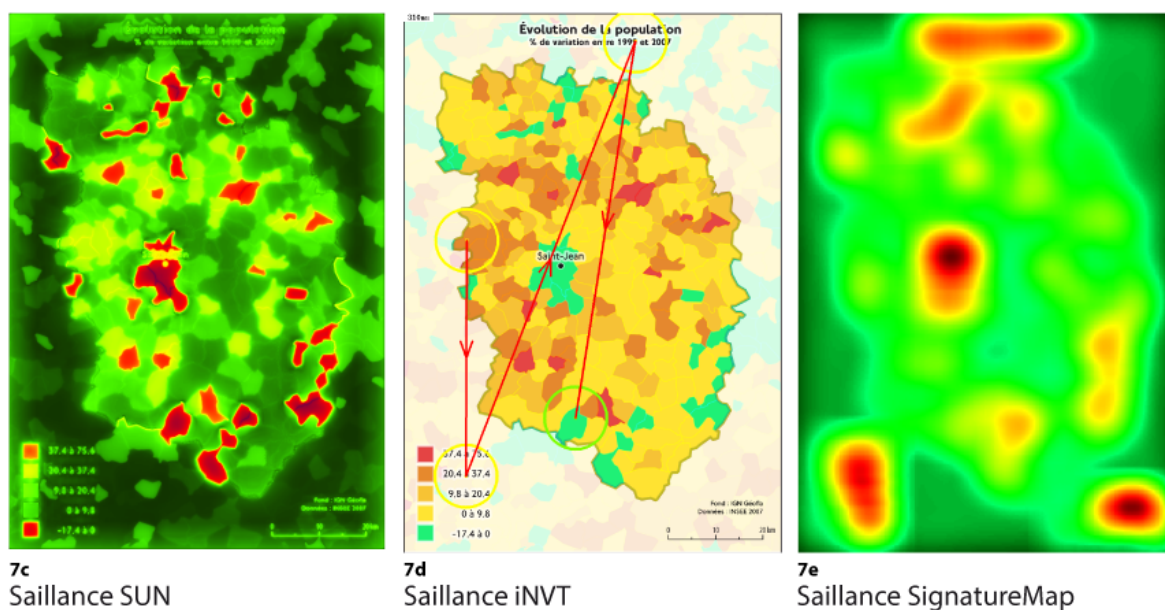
Évolution de la population
% de variation entre 1999 et 2007

37,4 à 75,6
20,4 à 37,4
9,8 à 20,4
0 à 9,8
-17,4 à 0

Fond : IGN Géofla
Données : INSEE 2007

0 10 20 km

7c
Saillance SUN

Évolution de la population
% de variation entre 1999 et 2007

Saint-Jean

37,4 à 75,6
20,4 à 37,4
9,8 à 20,4
0 à 9,8
-17,4 à 0

Fond : IGN Géofla
Données : INSEE 2007

0 10 20 km

7d
Saillance iNVT

7e
Saillance SignatureMap